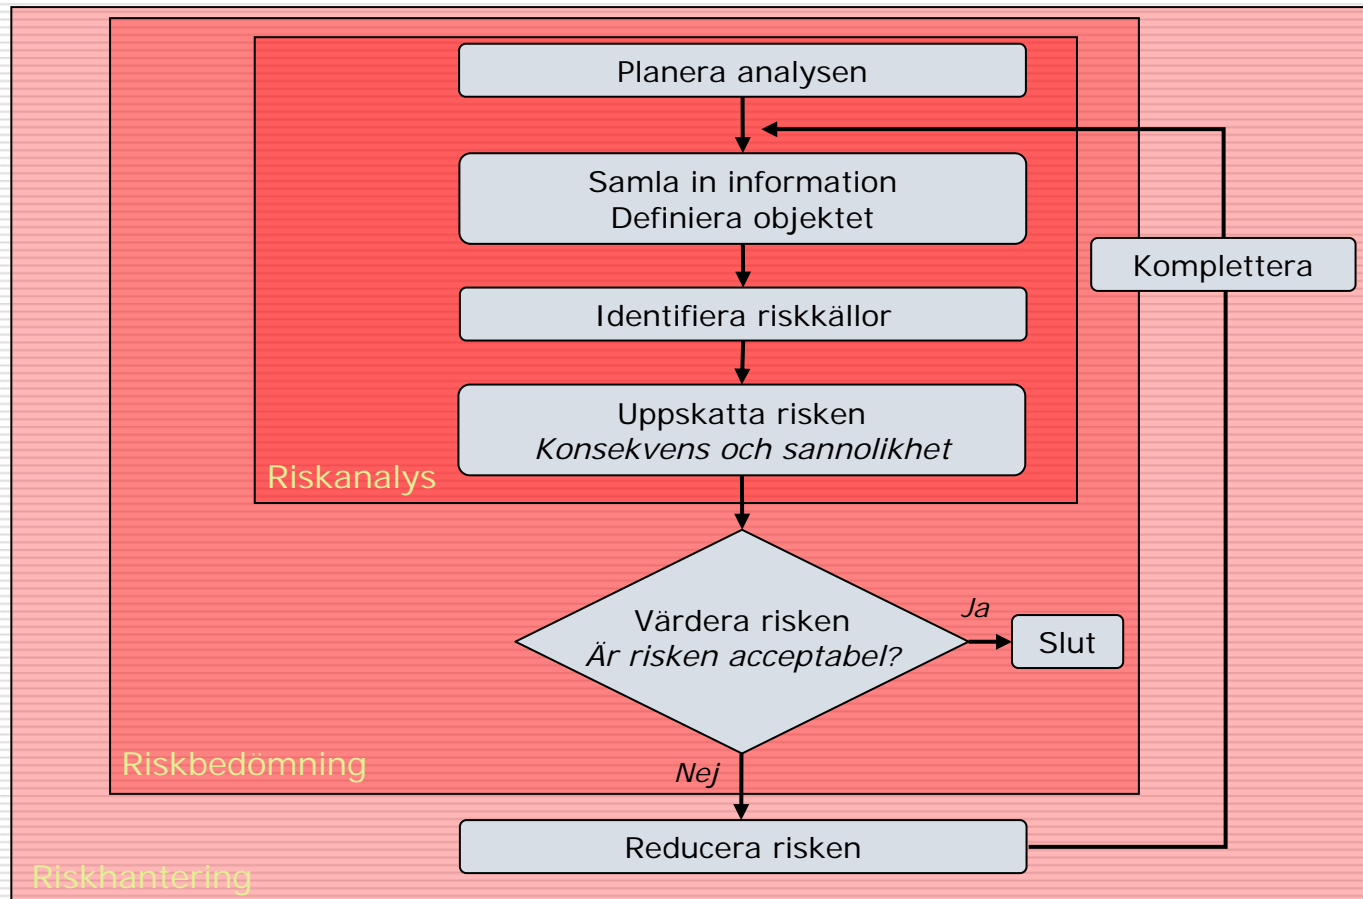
Planera analysen

Samla in information
Definiera objektet

Komplettera

Identifiera riskkällor

Uppskatta risken
*Konsekvens och sannolikhet*

Riskanalys

Värdera risken
*Är risken acceptabel?*

*Ja*

Slut

Riskbedömning

*Nej*

Reducera risken

Riskhantering